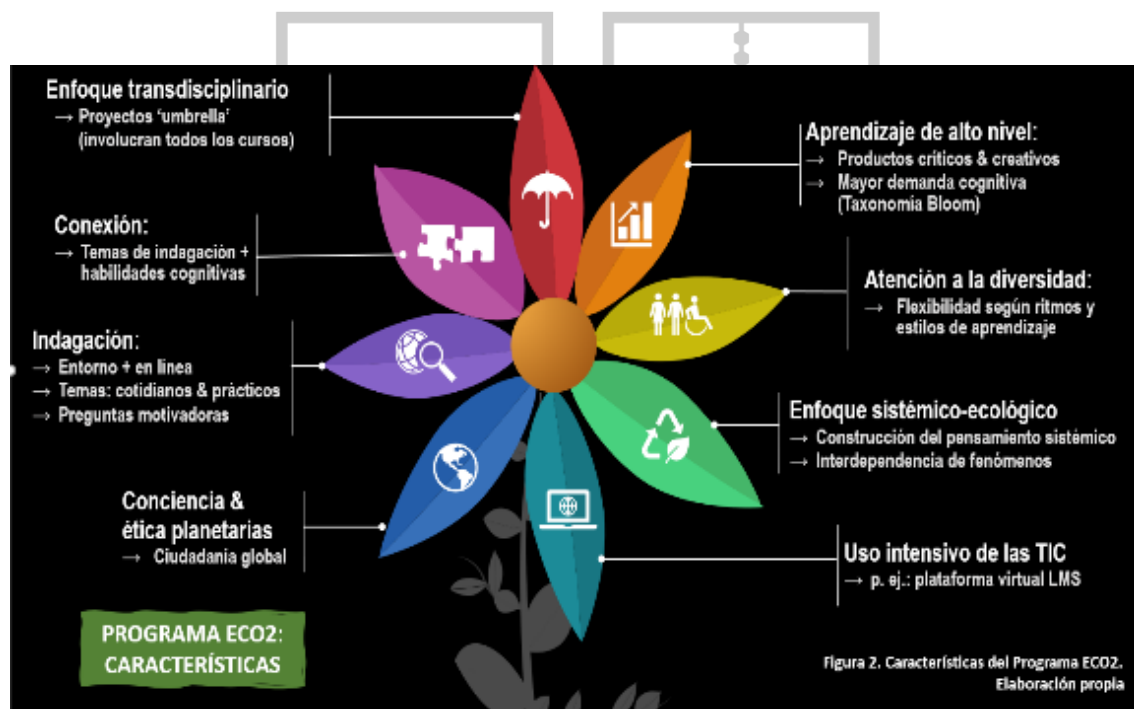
Enfoque transdisciplinario
→ Proyectos 'umbrella' (involucran todos los cursos)

Aprendizaje de alto nivel:
→ Productos críticos & creativos
→ Mayor demanda cognitiva (Taxonomía Bloom)

Conexión:
→ Temas de indagación + habilidades cognitivas

Atención a la diversidad:
→ Flexibilidad según ritmos y estilos de aprendizaje

Indagación:
→ Entorno + en línea
→ Temas: cotidianos & prácticos
→ Preguntas motivadoras

Enfoque sistémico-ecológico
→ Construcción del pensamiento sistémico
→ Interdependencia de fenómenos

Conciencia & ética planetarias
→ Ciudadanía global

Uso intensivo de las TIC
→ p. ej.: plataforma virtual LMS

PROGRAMA ECO2: CARACTERÍSTICAS

Figura 2. Características del Programa ECO2. Elaboración propia